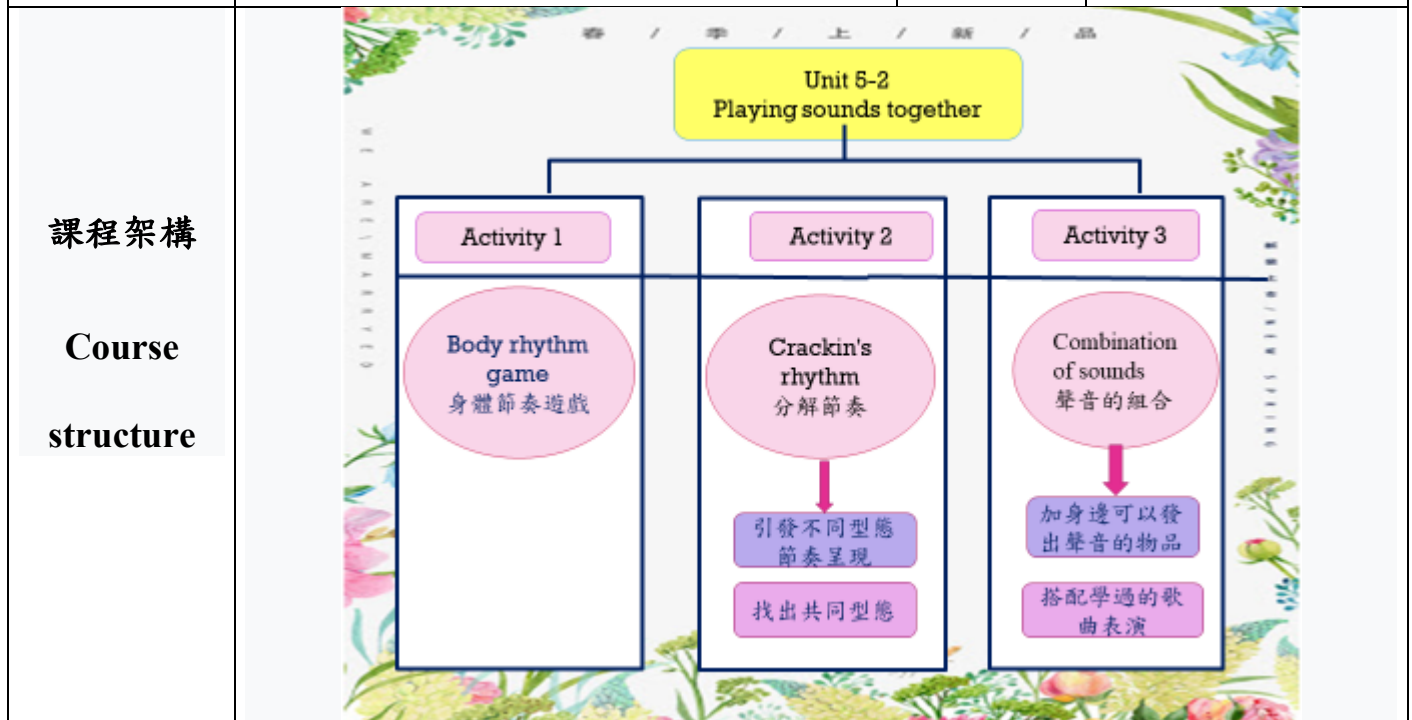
課程架構

Course structure

春 / 季 / 上 / 新 / 品

Unit 5-2
Playing sounds together

Activity 1

Body rhythm game
身體節奏遊戲

Activity 2

Crackin's rhythm
分解節奏

引發不同型態節奏呈現

找出共同型態

Activity 3

Combination of sounds
聲音的組合

加身邊可以發出聲音的物品

搭配學過的歌曲表演